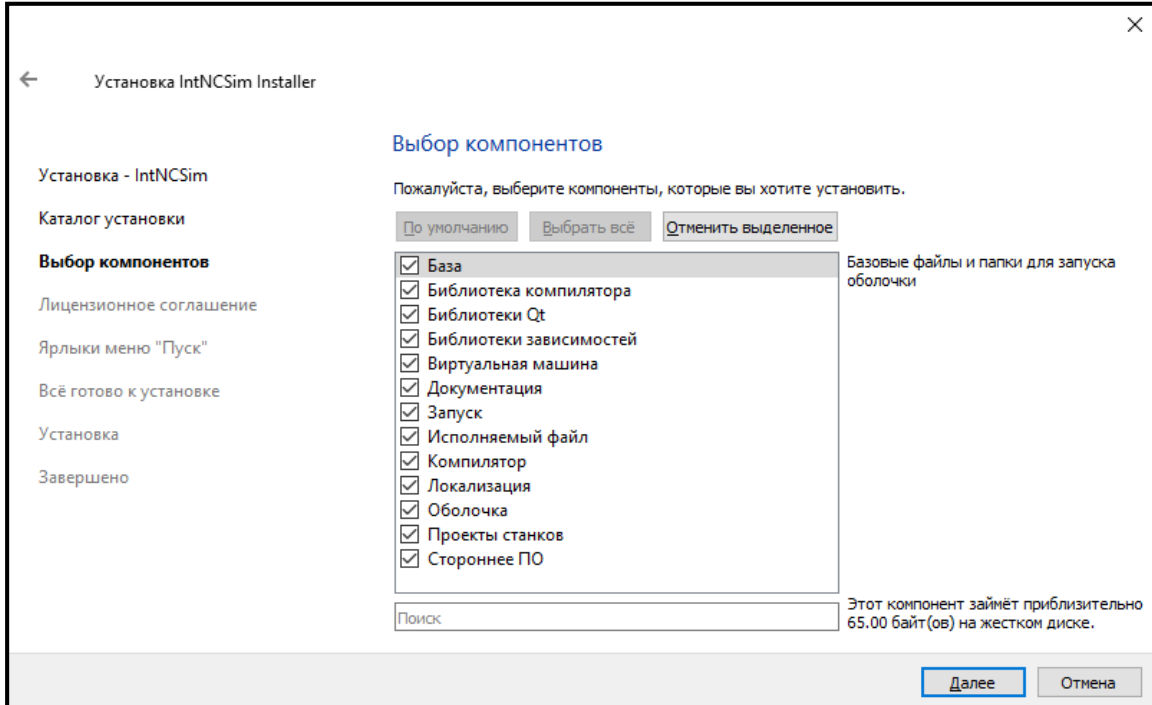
×

←

Установка IntNCSim Installer

Установка - IntNCSim

Каталог установки

Выбор компонентов

Лицензионное соглашение

Ярлыки меню "Пуск"

Всё готово к установке

Установка

Завершено

Выбор компонентов

Пожалуйста, выберите компоненты, которые вы хотите установить.

По умолчанию

Выбрать всё

Отменить выделенное

☑ База
☑ Библиотека компилятора
☑ Библиотеки Qt
☑ Библиотеки зависимостей
☑ Виртуальная машина
☑ Документация
☑ Запуск
☑ Исполняемый файл
☑ Компилятор
☑ Локализация
☑ Оболочка
☑ Проекты станков
☑ Стороннее ПО

Базовые файлы и папки для запуска оболочки

Поиск

Этот компонент займёт приблизительно 65.00 байт(ов) на жестком диске.

Далее

Отмена